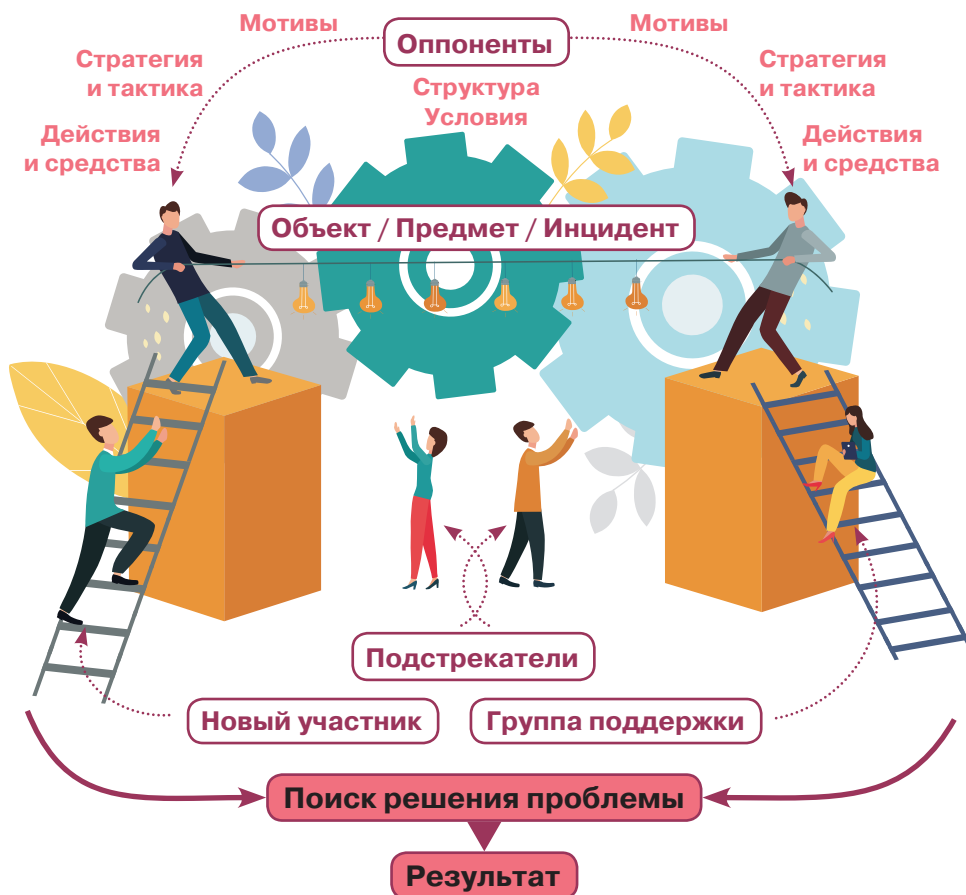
Мотивы

Оппоненты

Мотивы

Стратегия и тактика

Структура Условия

Стратегия и тактика

Действия и средства

Действия и средства

Объект / Предмет / Инцидент

Подстрекатели

Новый участник

Группа поддержки

Поиск решения проблемы

Результат